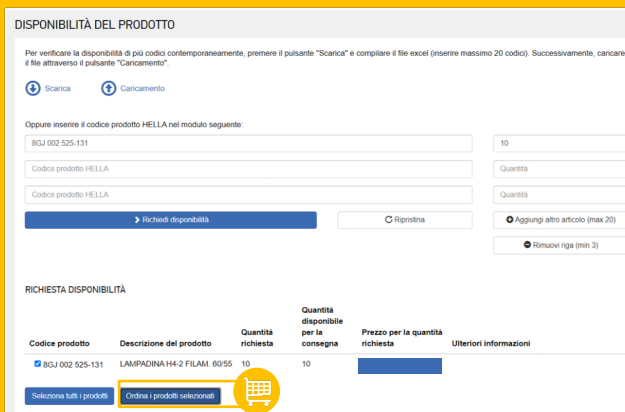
DISPONIBILITÀ DEL PRODOTTO

Per verificare la disponibilità di più codici contemporaneamente, premere il pulsante "Scarica" e compilare il file excel (inserire massimo 20 codici). Successivamente, caricare il file attraverso il pulsante "Caricamento".

Scarica

Caricamento

Oppure inserire il codice prodotto HELLA nel modulo seguente:

8GJ 002 525-131

10

Codice prodotto HELLA

Quantità

Codice prodotto HELLA

Quantità

Richiedi disponibilità

Ripristina

Aggiungi altro articolo (max 20)

Rimuovi riga (min 3)

RICHIESTA DISPONIBILITÀ

| Codice prodotto | Descrizione del prodotto | Quantità richiesta | Quantità disponibile per la consegna | Prezzo per la quantità richiesta | Ulteriori informazioni |
|---|---|---|---|---|---|
| 8GJ 002 525-131 | LAMPADINA H4-2 FILAM. 60/55 | 10 | 10 | | |

Seleziona tutti i prodotti

Ordina i prodotti selezionati